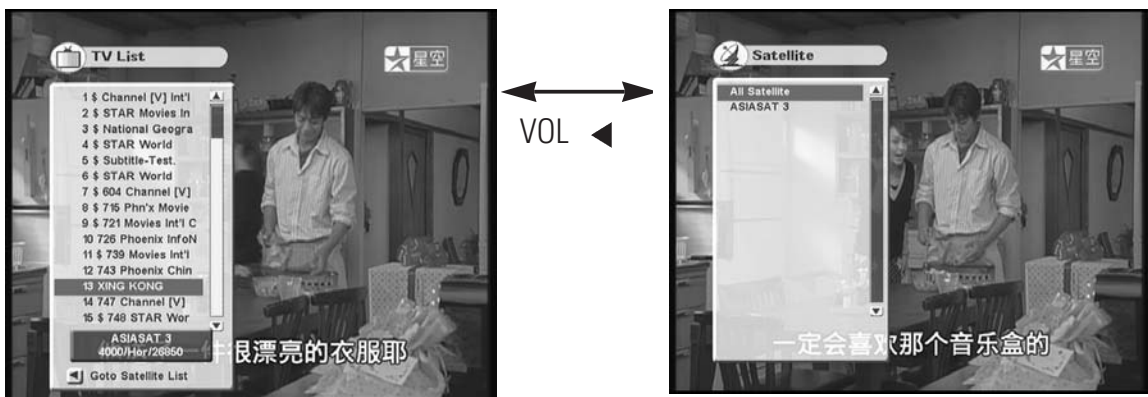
TV List

星空

1 $ Channel [V] Int'l
2 $ STAR Movies In
3 $ National Geogra
4 $ STAR World
5 $ Subtitle-Test.
6 $ STAR World
7 $ 604 Channel [V]
8 $ 715 Phn'x Movie
9 $ 721 Movies Int'l C
10 726 Phoenix InfoN
11 $ 739 Movies Int'l
12 743 Phoenix Chin
13 XING KONG
14 747 Channel [V]
15 $ 748 STAR Wor

ASIASAT 3
4000/Hor/26850

Goto Satellite List

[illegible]很漂亮的衣服耶

VOL

Satellite

星空

All Satellite
ASIASAT 3

一定会喜欢那个音乐盒的